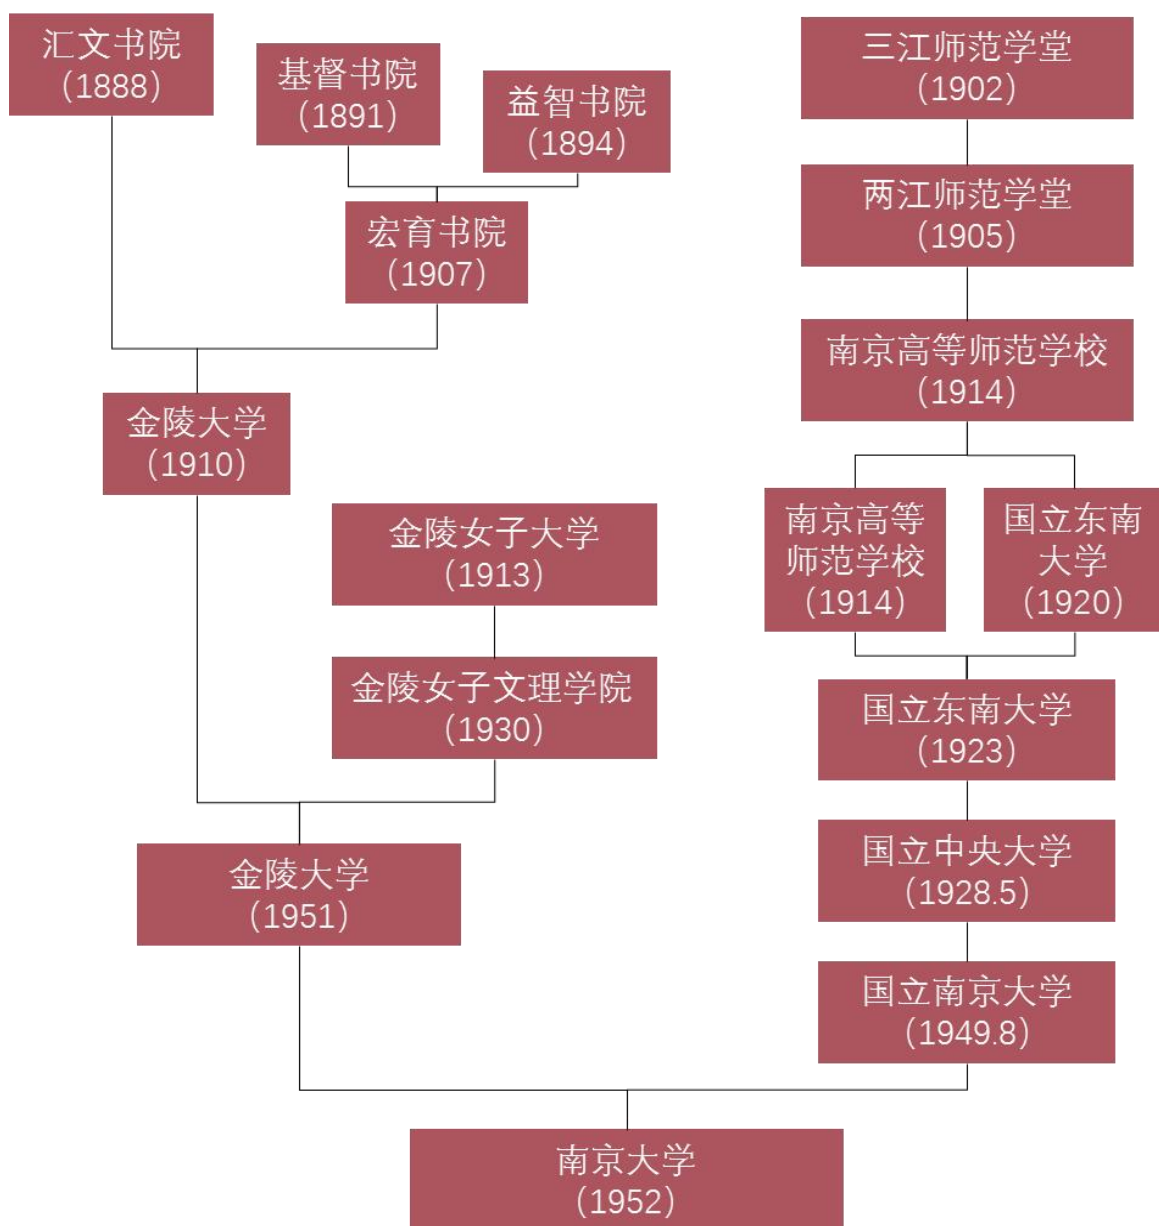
汇文书院
(1888)

基督书院
(1891)

益智书院
(1894)

宏育书院
(1907)

金陵大学
(1910)

金陵女子大学
(1913)

金陵女子文理学院
(1930)

金陵大学
(1951)

三江师范学堂
(1902)

两江师范学堂
(1905)

南京高等师范学校
(1914)

南京高等师范学校
(1914)

国立东南大学
(1920)

国立东南大学
(1923)

国立中央大学
(1928.5)

国立南京大学
(1949.8)

南京大学
(1952)